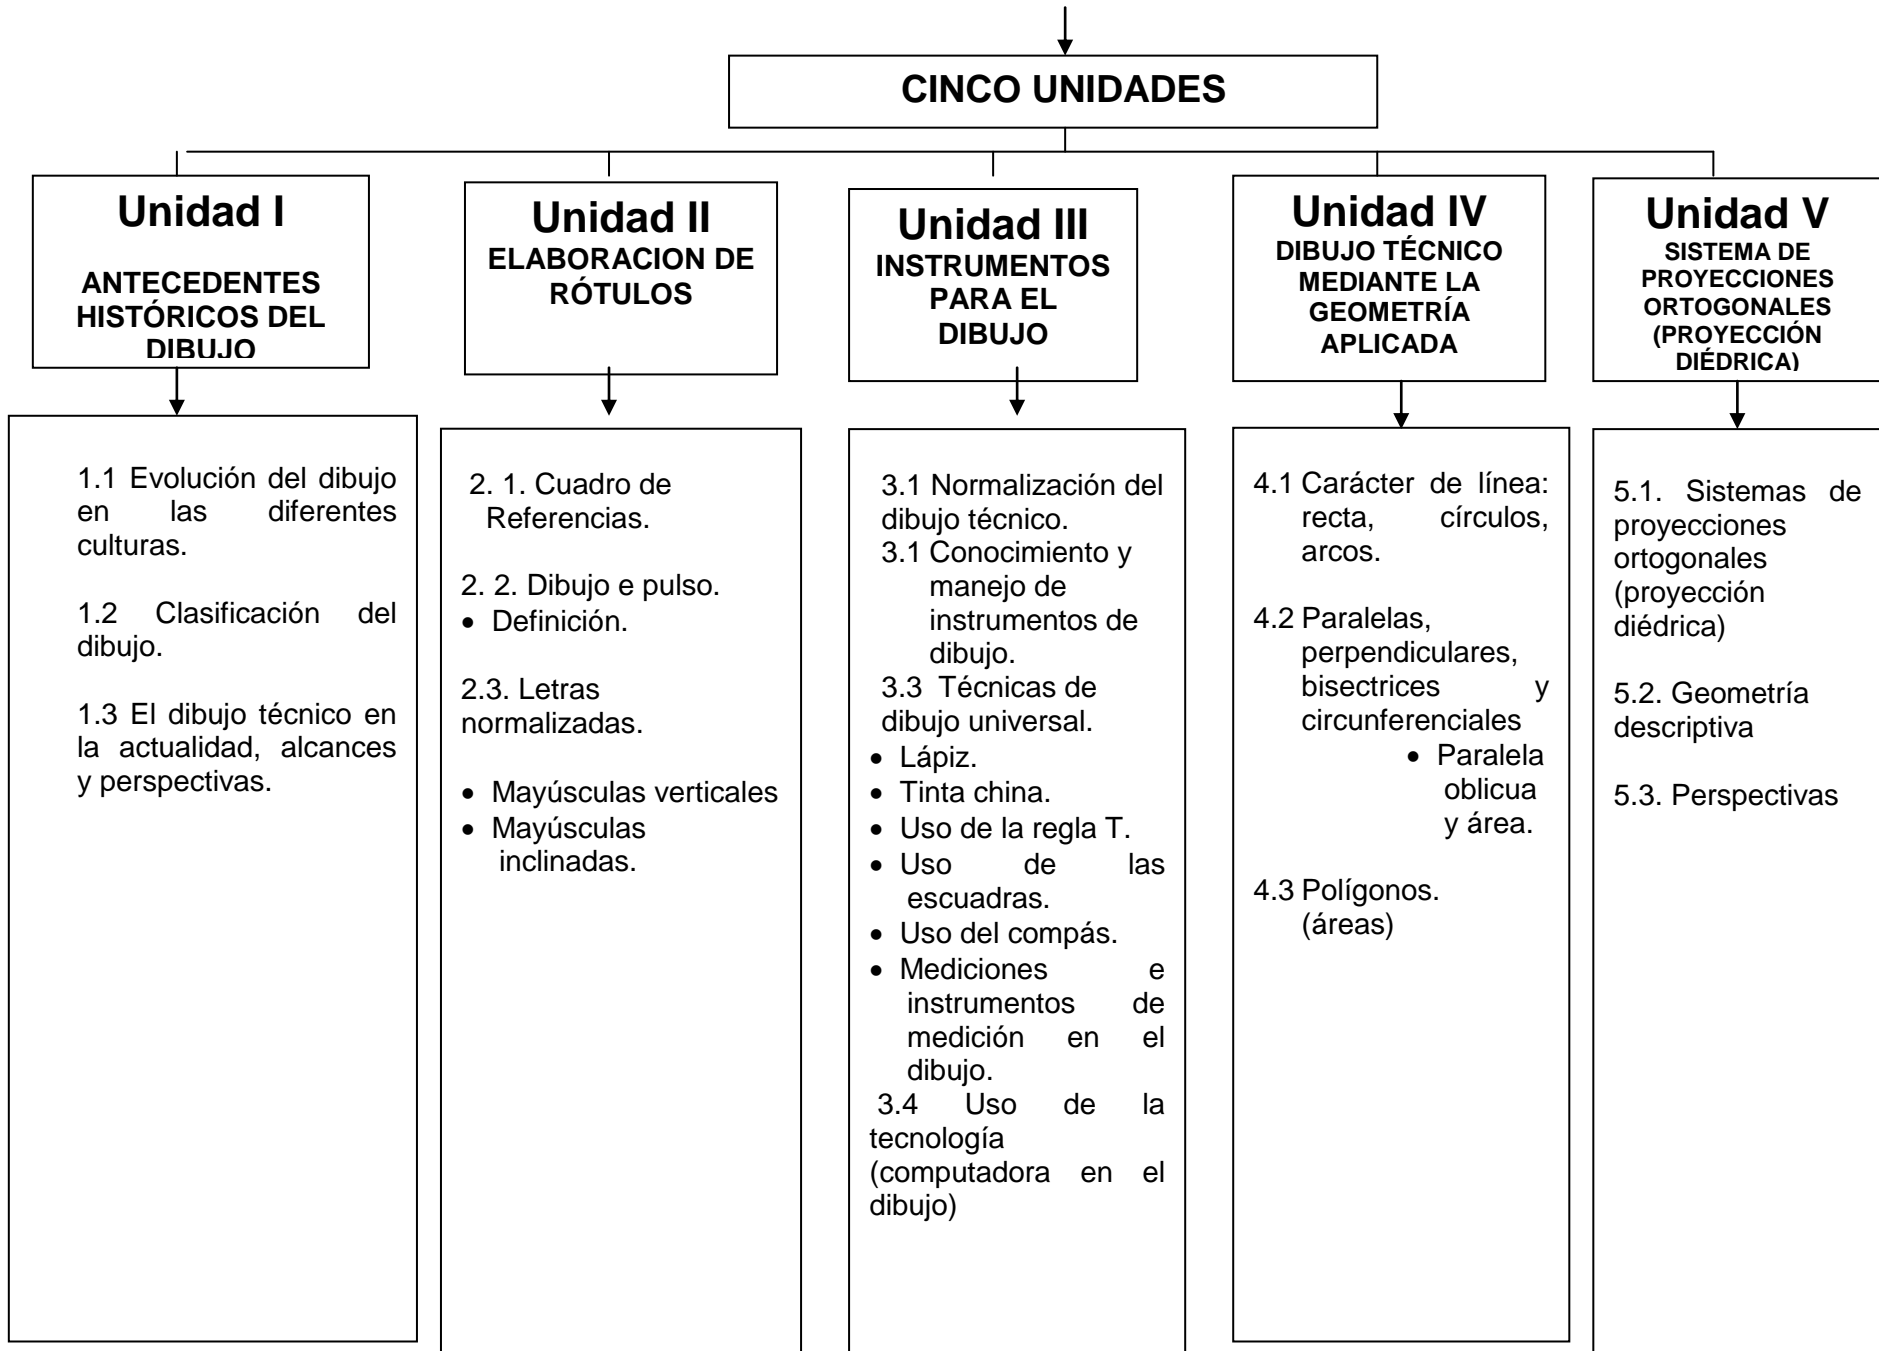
CINCO UNIDADES

Unidad I

ANTECEDENTES HISTÓRICOS DEL DIBUJO

1.1 Evolución del dibujo en las diferentes culturas.

1.2 Clasificación del dibujo.

1.3 El dibujo técnico en la actualidad, alcances y perspectivas.

Unidad II
ELABORACION DE RÓTULOS

2. 1. Cuadro de Referencias.

2. 2. Dibujo e pulso.
• Definición.

2.3. Letras normalizadas.

• Mayúsculas verticales
• Mayúsculas inclinadas.

Unidad III
INSTRUMENTOS PARA EL DIBUJO

3.1 Normalización del dibujo técnico.
3.1 Conocimiento y manejo de instrumentos de dibujo.
3.3 Técnicas de dibujo universal.
• Lápiz.
• Tinta china.
• Uso de la regla T.
• Uso de las escuadras.
• Uso del compás.
• Mediciones e instrumentos de medición en el dibujo.
3.4 Uso de la tecnología (computadora en el dibujo)

Unidad IV
DIBUJO TÉCNICO MEDIANTE LA GEOMETRÍA APLICADA

4.1 Carácter de línea: recta, círculos, arcos.

4.2 Paralelas, perpendiculares, bisectrices y circunferenciales
• Paralela oblicua y área.

4.3 Polígonos. (áreas)

Unidad V
SISTEMA DE PROYECCIONES ORTOGONALES (PROYECCIÓN DIÉDRICA)

5.1. Sistemas de proyecciones ortogonales (proyección diédrica)

5.2. Geometría descriptiva

5.3. Perspectivas